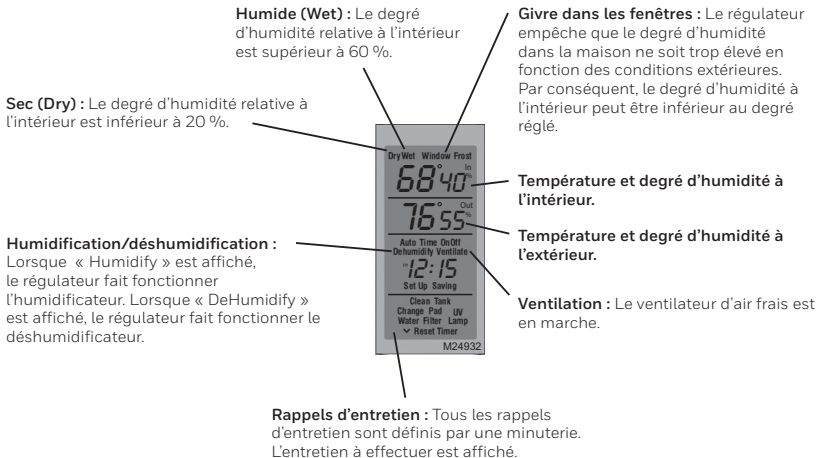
**Humide (Wet) :** Le degré d'humidité relative à l'intérieur est supérieur à 60 %.

**Givre dans les fenêtres :** Le régulateur empêche que le degré d'humidité dans la maison ne soit trop élevé en fonction des conditions extérieures. Par conséquent, le degré d'humidité à l'intérieur peut être inférieur au degré réglé.

**Sec (Dry) :** Le degré d'humidité relative à l'intérieur est inférieur à 20 %.

Dry Wet Window Frost

68° 40 In %

76° 55 Out %

Auto Time On Off
Dehumidify Ventilate
12:15
Set Up Saving
Clean Tank
Change Pad UV
Water Filter Lamp
Reset Timer

M24932

**Température et degré d'humidité à l'intérieur.**

**Température et degré d'humidité à l'extérieur.**

**Humidification/déshumidification :** Lorsque « Humidify » est affiché, le régulateur fait fonctionner l'humidificateur. Lorsque « DeHumidify » est affiché, le régulateur fait fonctionner le déshumidificateur.

**Ventilation :** Le ventilateur d'air frais est en marche.

**Rappels d'entretien :** Tous les rappels d'entretien sont définis par une minuterie. L'entretien à effectuer est affiché.